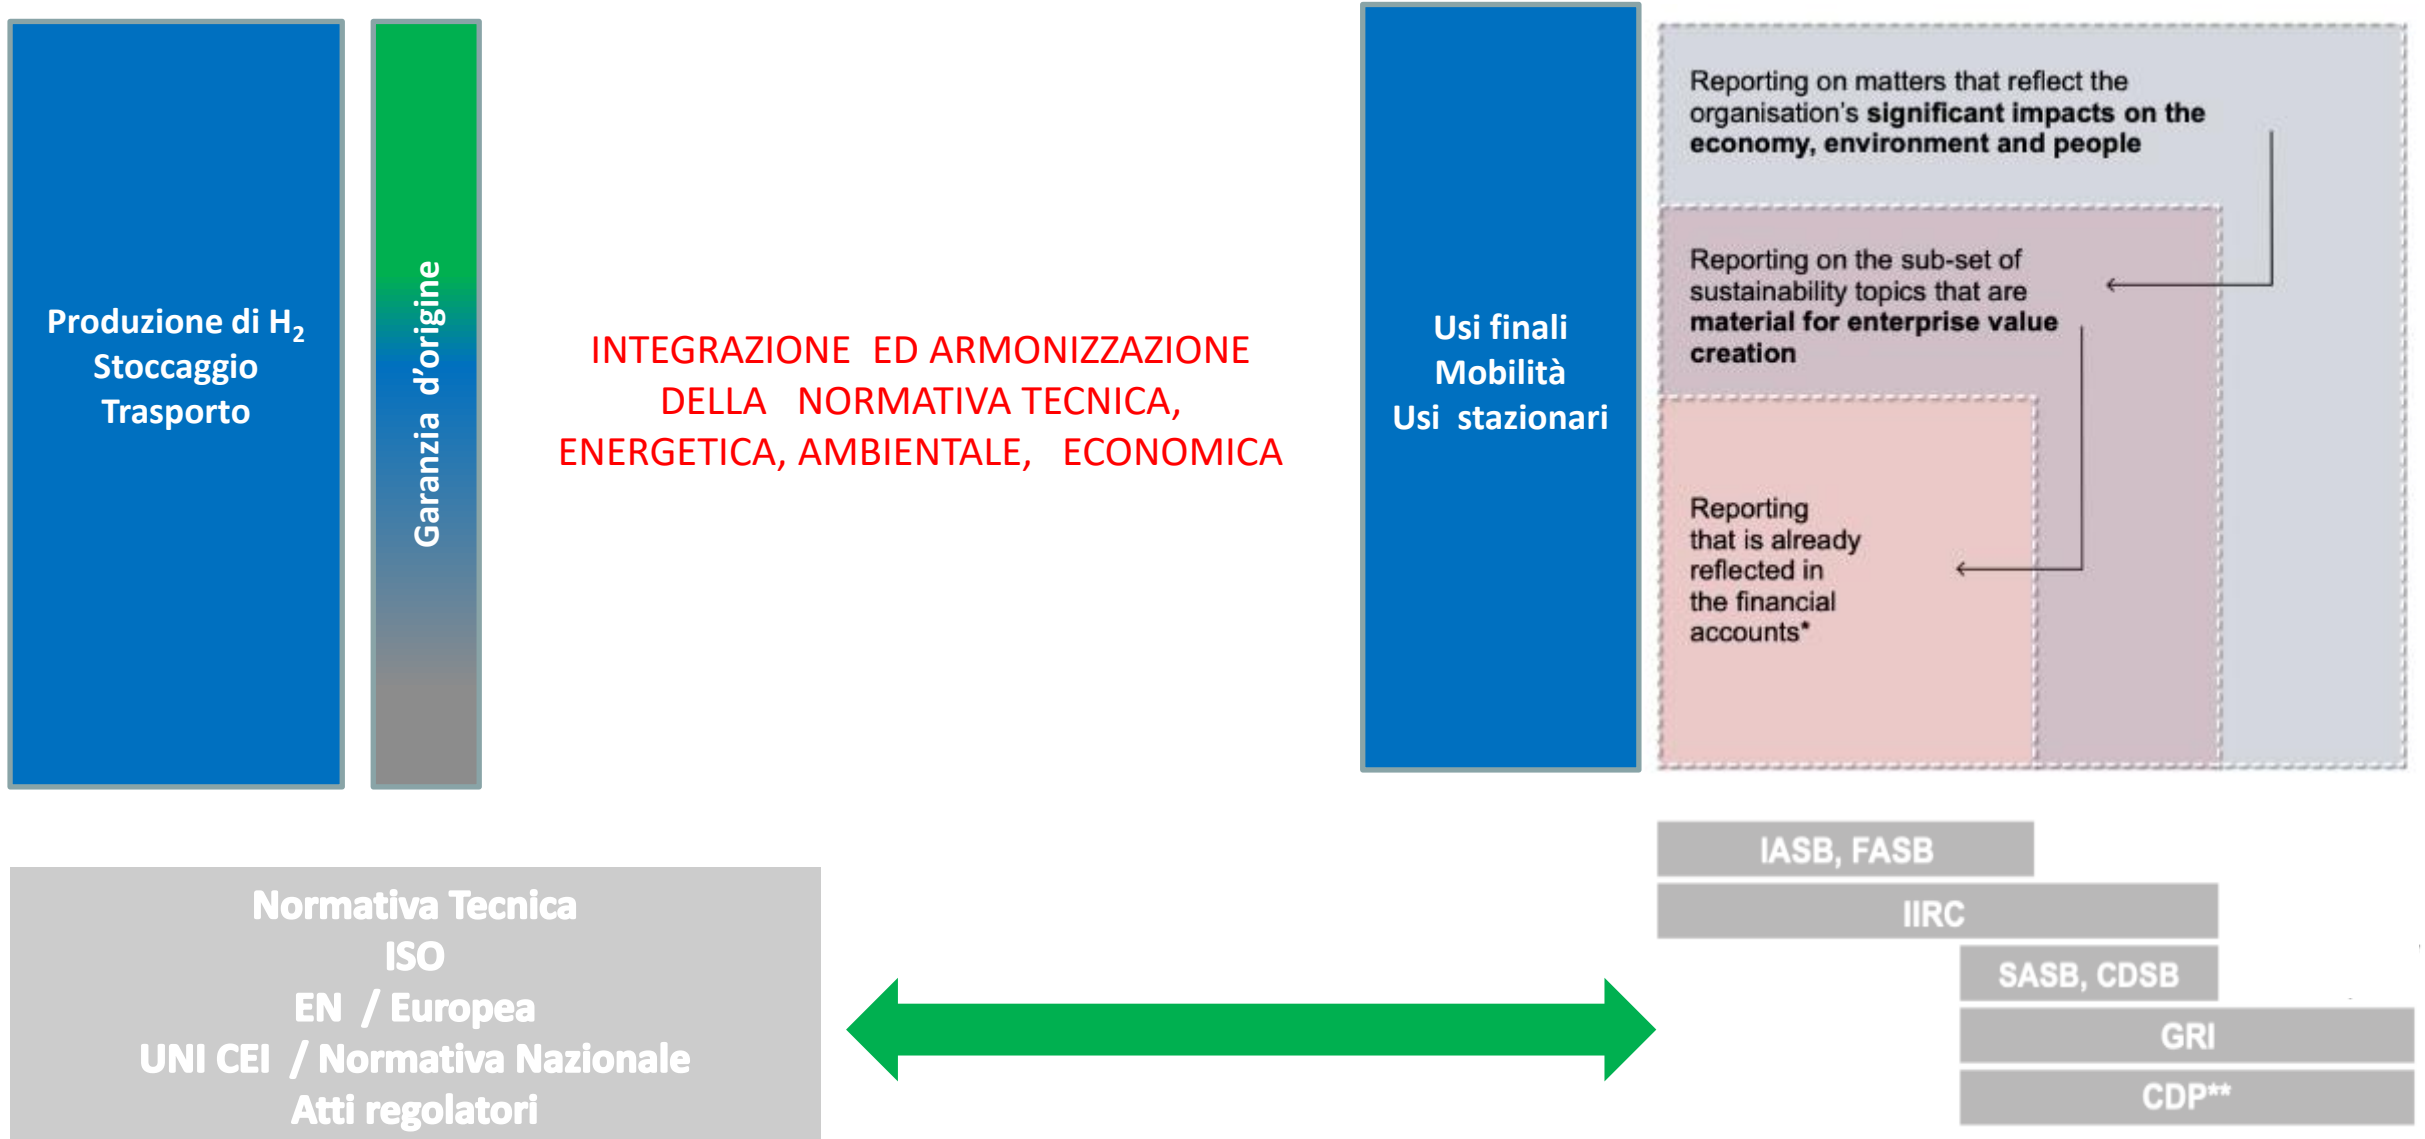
Produzione di $H_2$
Stoccaggio
Trasporto

Garanzia d'origine

INTEGRAZIONE ED ARMONIZZAZIONE DELLA NORMATIVA TECNICA, ENERGETICA, AMBIENTALE, ECONOMICA

Usi finali
Mobilità
Usi stazionari

Reporting on matters that reflect the organisation's **significant impacts on the economy, environment and people**

Reporting on the sub-set of sustainability topics that are **material for enterprise value creation**

Reporting that is already reflected in the financial accounts*

IASB, FASB
IIRC
SASB, CDSB
GRI
CDP**

Normativa Tecnica
ISO
EN / Europea
UNI CEI / Normativa Nazionale
Atti regolatori